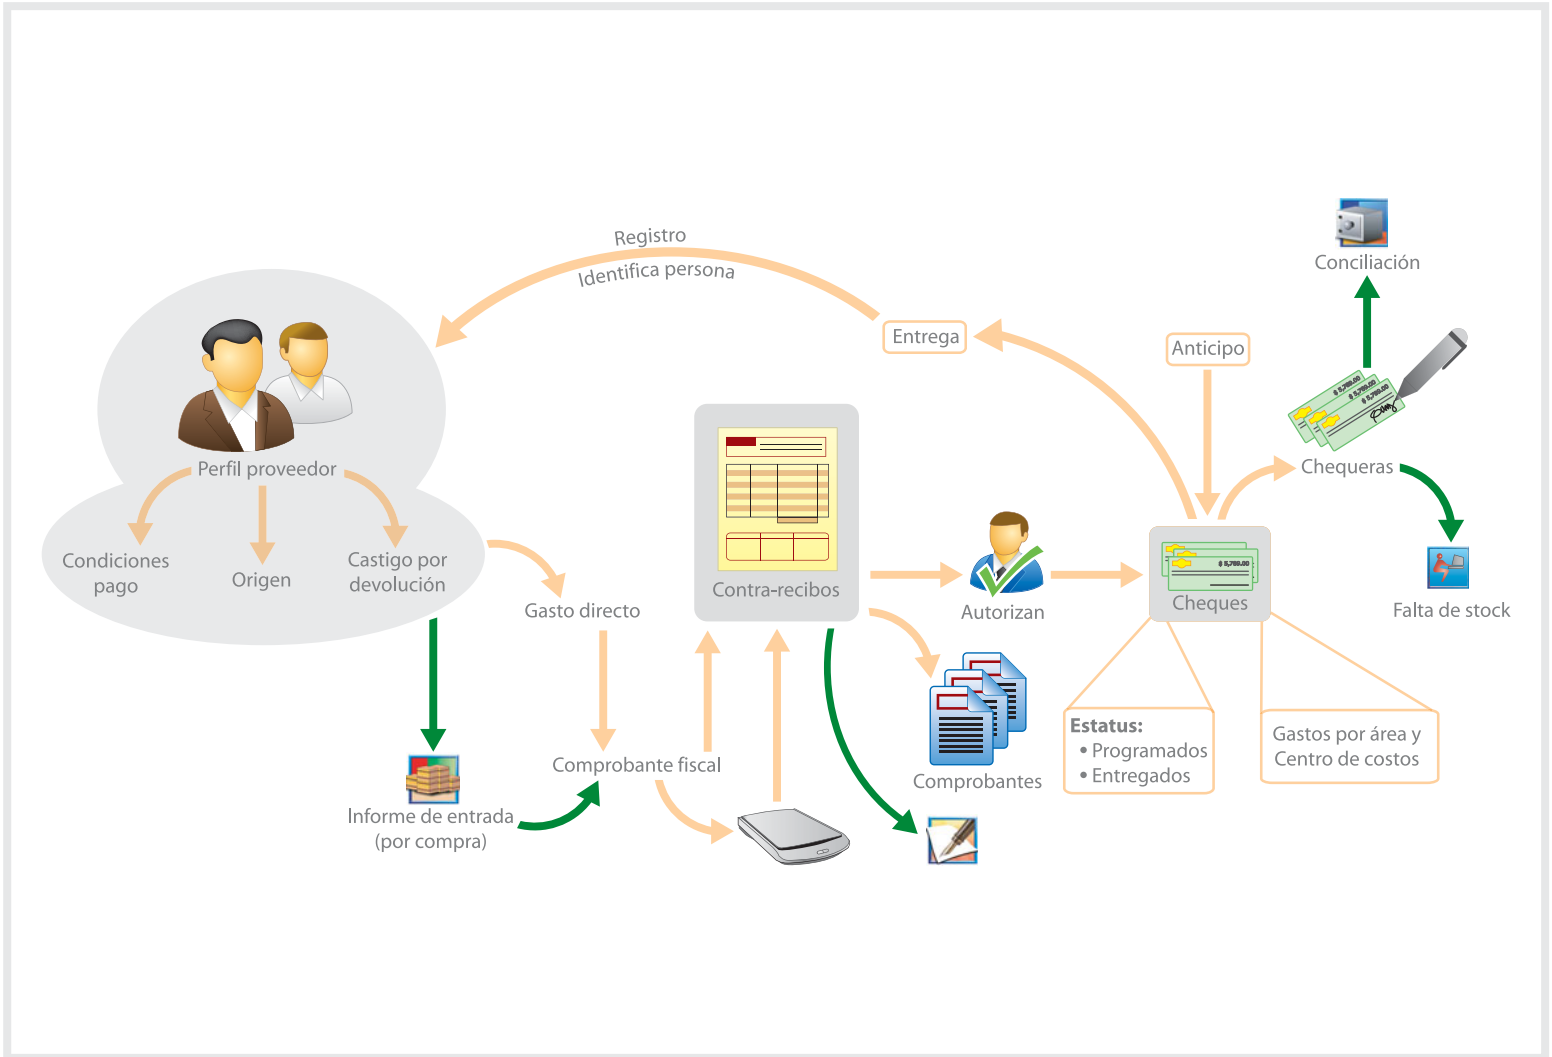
Registro
Identifica persona

Conciliación

Entrega

Anticipo

Perfil proveedor

Chequeras

Condiciones pago

Origen

Castigo por devolución

Gasto directo

Contra-recibos

Autorizan

Cheques

Falta de stock

Comprobantes

Estatus:
• Programados
• Entregados

Gastos por área y Centro de costos

Comprobante fiscal

Informe de entrada (por compra)